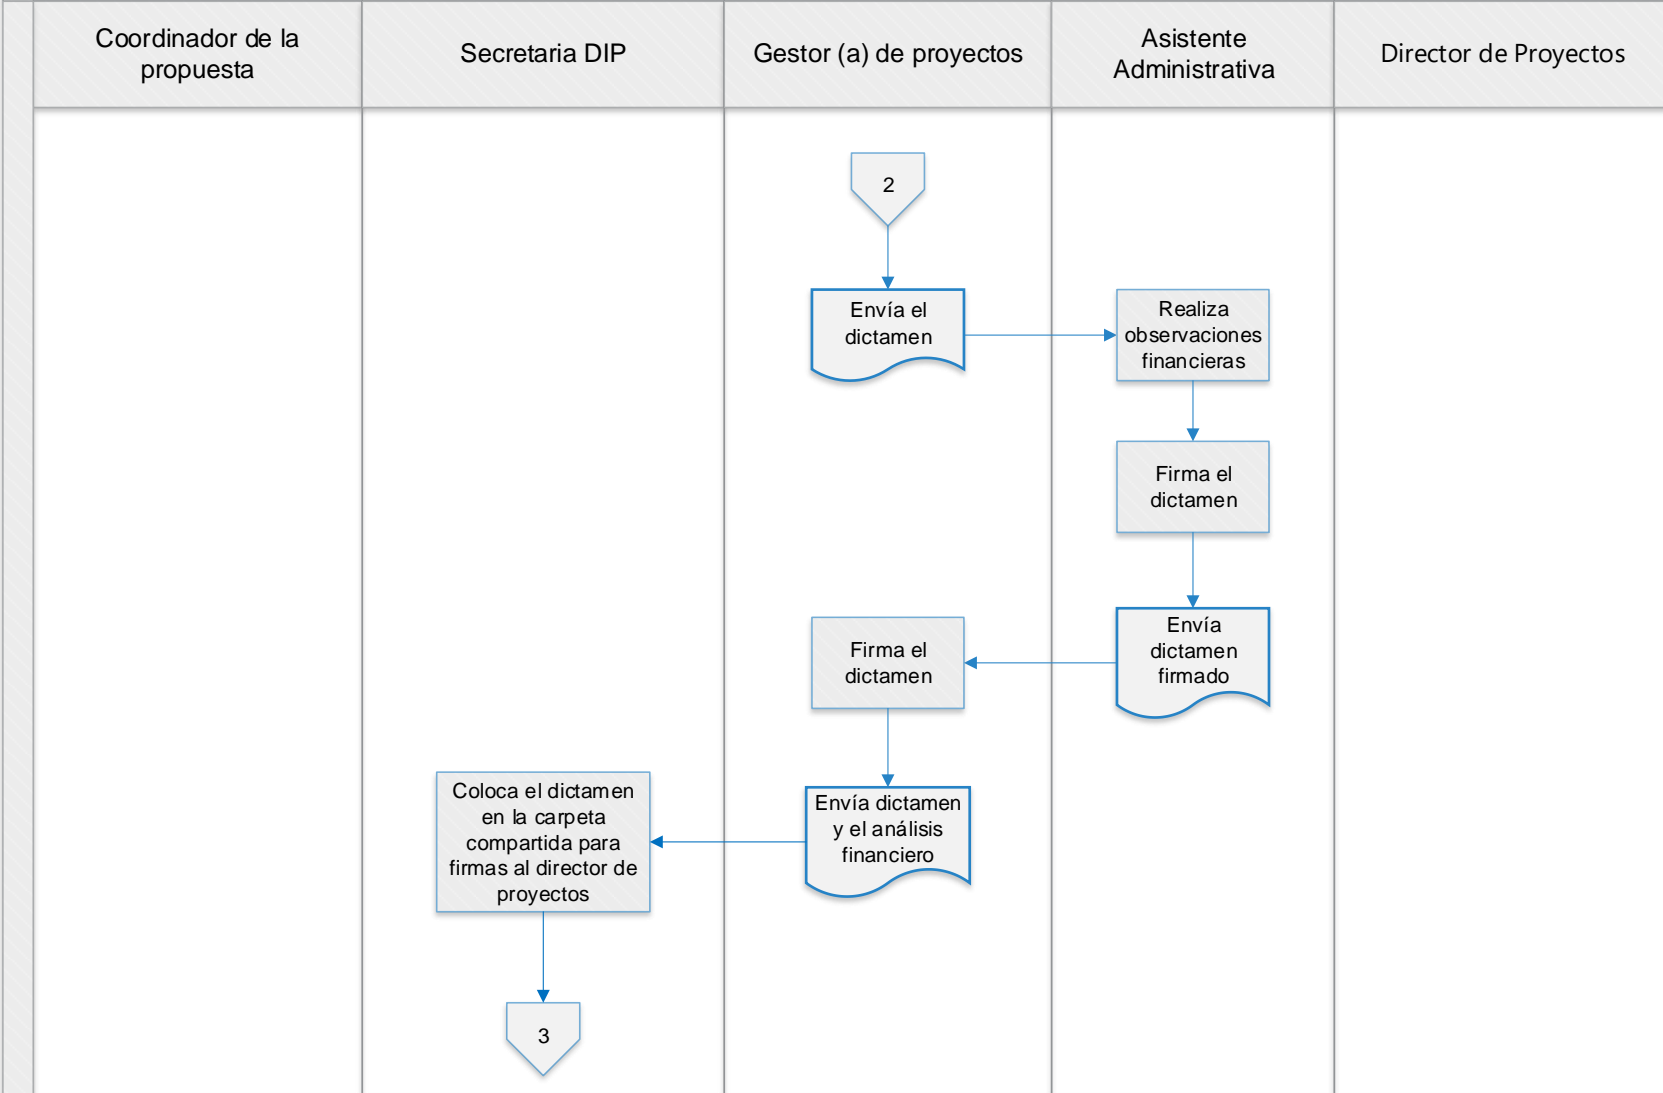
Coordinador de la propuesta

Secretaria DIP

Gestor (a) de proyectos

Asistente Administrativa

Director de Proyectos

2

Envía el dictamen

Realiza observaciones financieras

Firma el dictamen

Envía dictamen firmado

Firma el dictamen

Envía dictamen y el análisis financiero

Coloca el dictamen en la carpeta compartida para firmas al director de proyectos

3